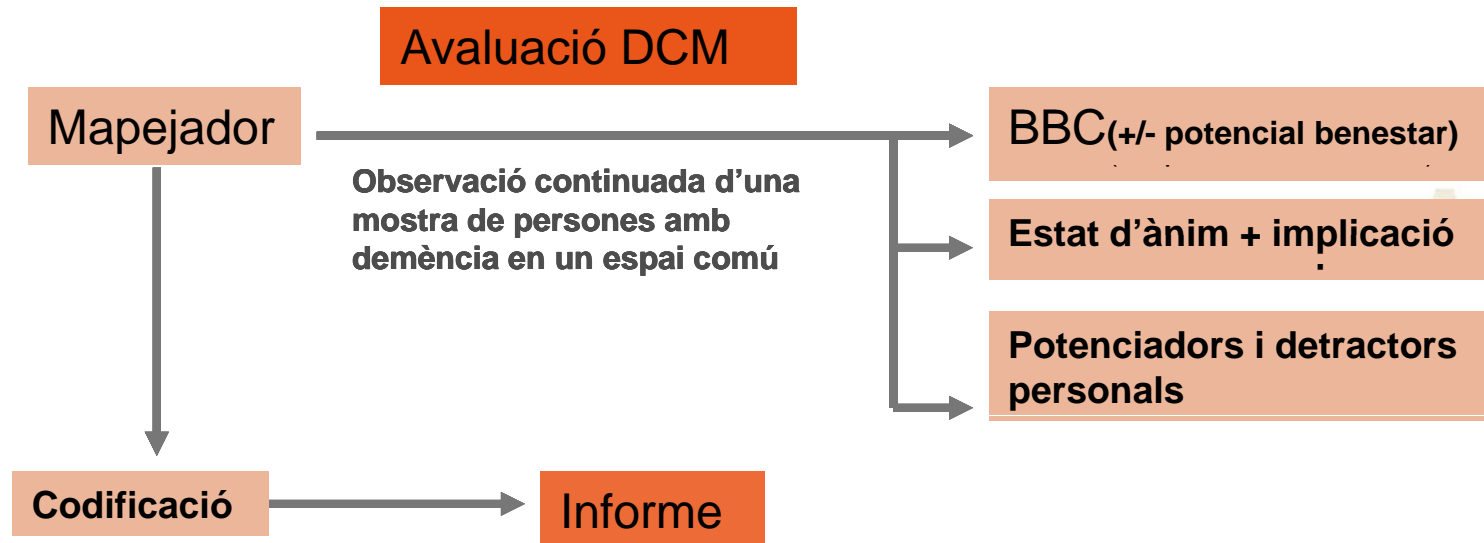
Avaluació DCM

Mapejador

Observació continuada d'una mostra de persones amb demència en un espai comú

BBC(+/- potencial benestar)

Estat d'ànim + implicació

Potenciadors i detractors personals

Codificació

Informe